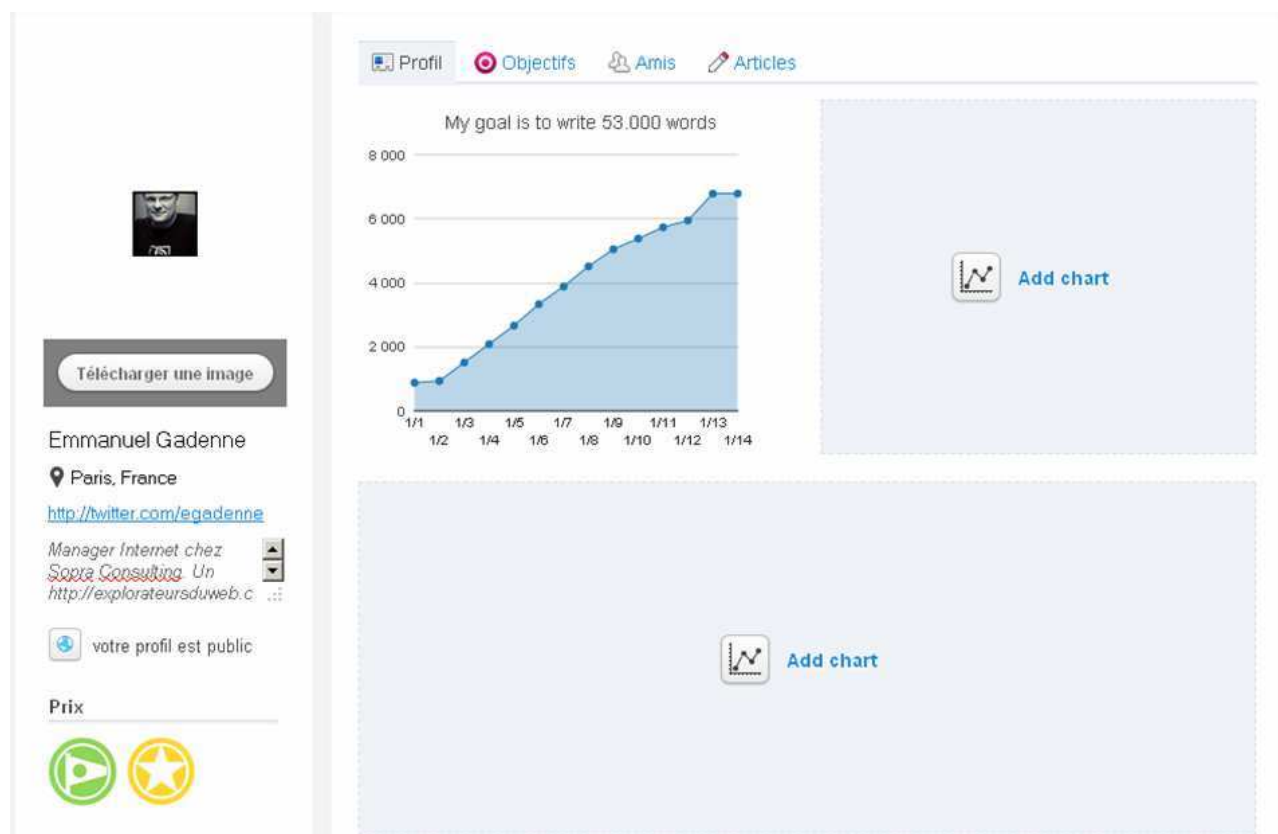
Profil Objectifs Amis Articles

My goal is to write 53.000 words

8 000
6 000
4 000
2 000
0

1/1 1/2 1/3 1/4 1/5 1/6 1/7 1/8 1/9 1/10 1/11 1/12 1/13 1/14

Add chart

Télécharger une image

Emmanuel Gadenne

Paris, France

http://twitter.com/egadenne

Manager Internet chez Sopra Consulting. Un http://explorateursduweb.c

votre profil est public

Add chart

Prix